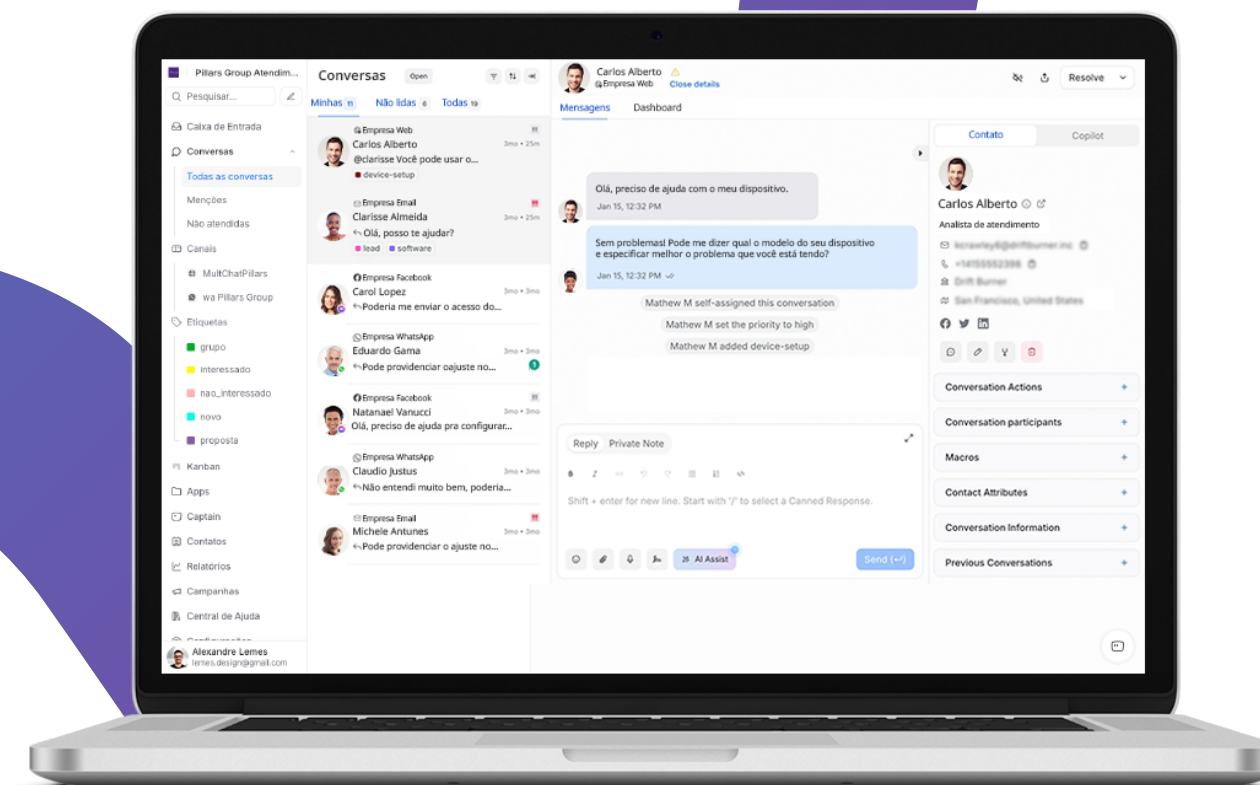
Pillars Group Atendim...
Pesquisar...
Caixa de Entrada
Conversas
Todas as conversas
Menções
Não atendidas
Canais
MultChatPillars
wa Pillars Group
Etiquetas
grupo
interessado
nao_interessado
novo
proposta
Kanban
Apps
Captain
Contatos
Relatórios
Campanhas
Central de Ajuda
Alexandre Lemes
lemes.design@gmail.com

Conversas Open
Minhas 11 Não lidas 6 Todas 19

Empresa Web
Carlos Alberto 3mo • 25m
@clarisse Você pode usar o...
device-setup

Empresa Email
Clarisse Almeida 3mo • 25m
Olá, posso te ajudar?
lead software

Empresa Facebook
Carol Lopez 3mo • 3mo
Poderia me enviar o acesso do...

Empresa WhatsApp
Eduardo Gama 3mo • 3mo
Pode providenciar oajuste no...
1

Empresa Facebook
Natanael Vanucci 3mo • 3mo
Olá, preciso de ajuda pra configurar...

Empresa WhatsApp
Claudio Justus 3mo • 3mo
Não entendi muito bem, poderia...

Empresa Email
Michele Antunes 3mo • 3mo
Pode providenciar o ajuste no...

Carlos Alberto
Empresa Web Close details
Resolve
Mensagens Dashboard

Olá, preciso de ajuda com o meu dispositivo.
Jan 15, 12:32 PM
Sem problemas! Pode me dizer qual o modelo do seu dispositivo e especificar melhor o problema que você está tendo?
Jan 15, 12:32 PM
Mathew M self-assigned this conversation
Mathew M set the priority to high
Mathew M added device-setup

Reply Private Note
Shift + enter for new line. Start with '/' to select a Canned Response.
AI Assist
Send (↵)

Contato Copilot
Carlos Alberto
Analista de atendimento
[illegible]
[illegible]
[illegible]
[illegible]
Conversation Actions +
Conversation participants +
Macros +
Contact Attributes +
Conversation Information +
Previous Conversations +